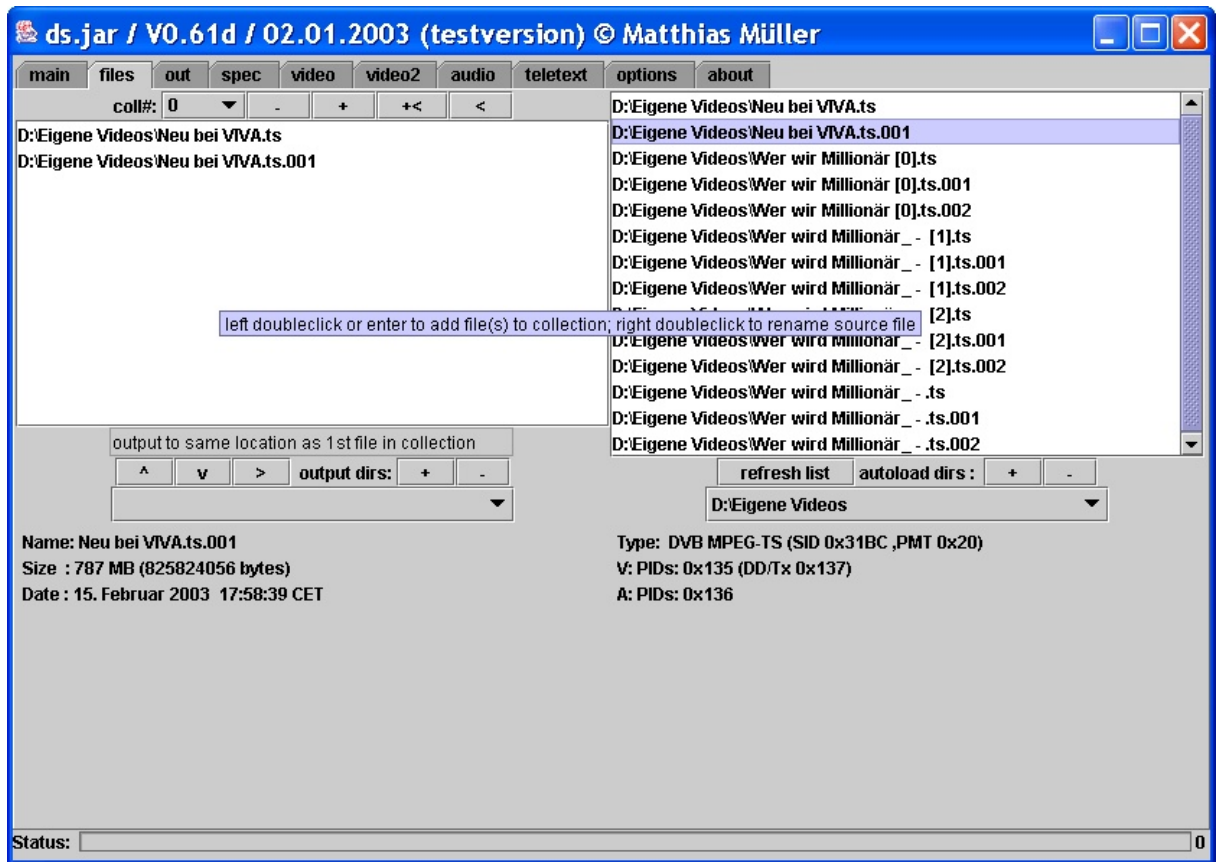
ds.jar / V0.61d / 02.01.2003 (testversion) © Matthias Müller

main | files | out | spec | video | video2 | audio | teletext | options | about

coll#: 0 | - | + | +< | <

D:\Eigene Videos\Neu bei VIVA.ts
D:\Eigene Videos\Neu bei VIVA.ts.001

output to same location as 1st file in collection

^ | v | > | output dirs: | + | -

D:\Eigene Videos\Neu bei VIVA.ts
D:\Eigene Videos\Neu bei VIVA.ts.001
D:\Eigene Videos\Wer wir Millionär [0].ts
D:\Eigene Videos\Wer wir Millionär [0].ts.001
D:\Eigene Videos\Wer wir Millionär [0].ts.002
D:\Eigene Videos\Wer wird Millionär _ - [1].ts
D:\Eigene Videos\Wer wird Millionär _ - [1].ts.001
D:\Eigene Videos\Wer wird Millionär _ - [1].ts.002
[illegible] [2].ts
left doubleclick or enter to add file(s) to collection; right doubleclick to rename source file
D:\Eigene Videos\Wer wird Millionär _ - [2].ts.001
D:\Eigene Videos\Wer wird Millionär _ - [2].ts.002
D:\Eigene Videos\Wer wird Millionär _ - .ts
D:\Eigene Videos\Wer wird Millionär _ - .ts.001
D:\Eigene Videos\Wer wird Millionär _ - .ts.002

refresh list | autoload dirs : | + | -

D:\Eigene Videos

Name: Neu bei VIVA.ts.001
Size : 787 MB (825824056 bytes)
Date : 15. Februar 2003 17:58:39 CET

Type: DVB MPEG-TS (SID 0x31BC ,PMT 0x20)
V: PIDs: 0x135 (DD/Tx 0x137)
A: PIDs: 0x136

Status:
0